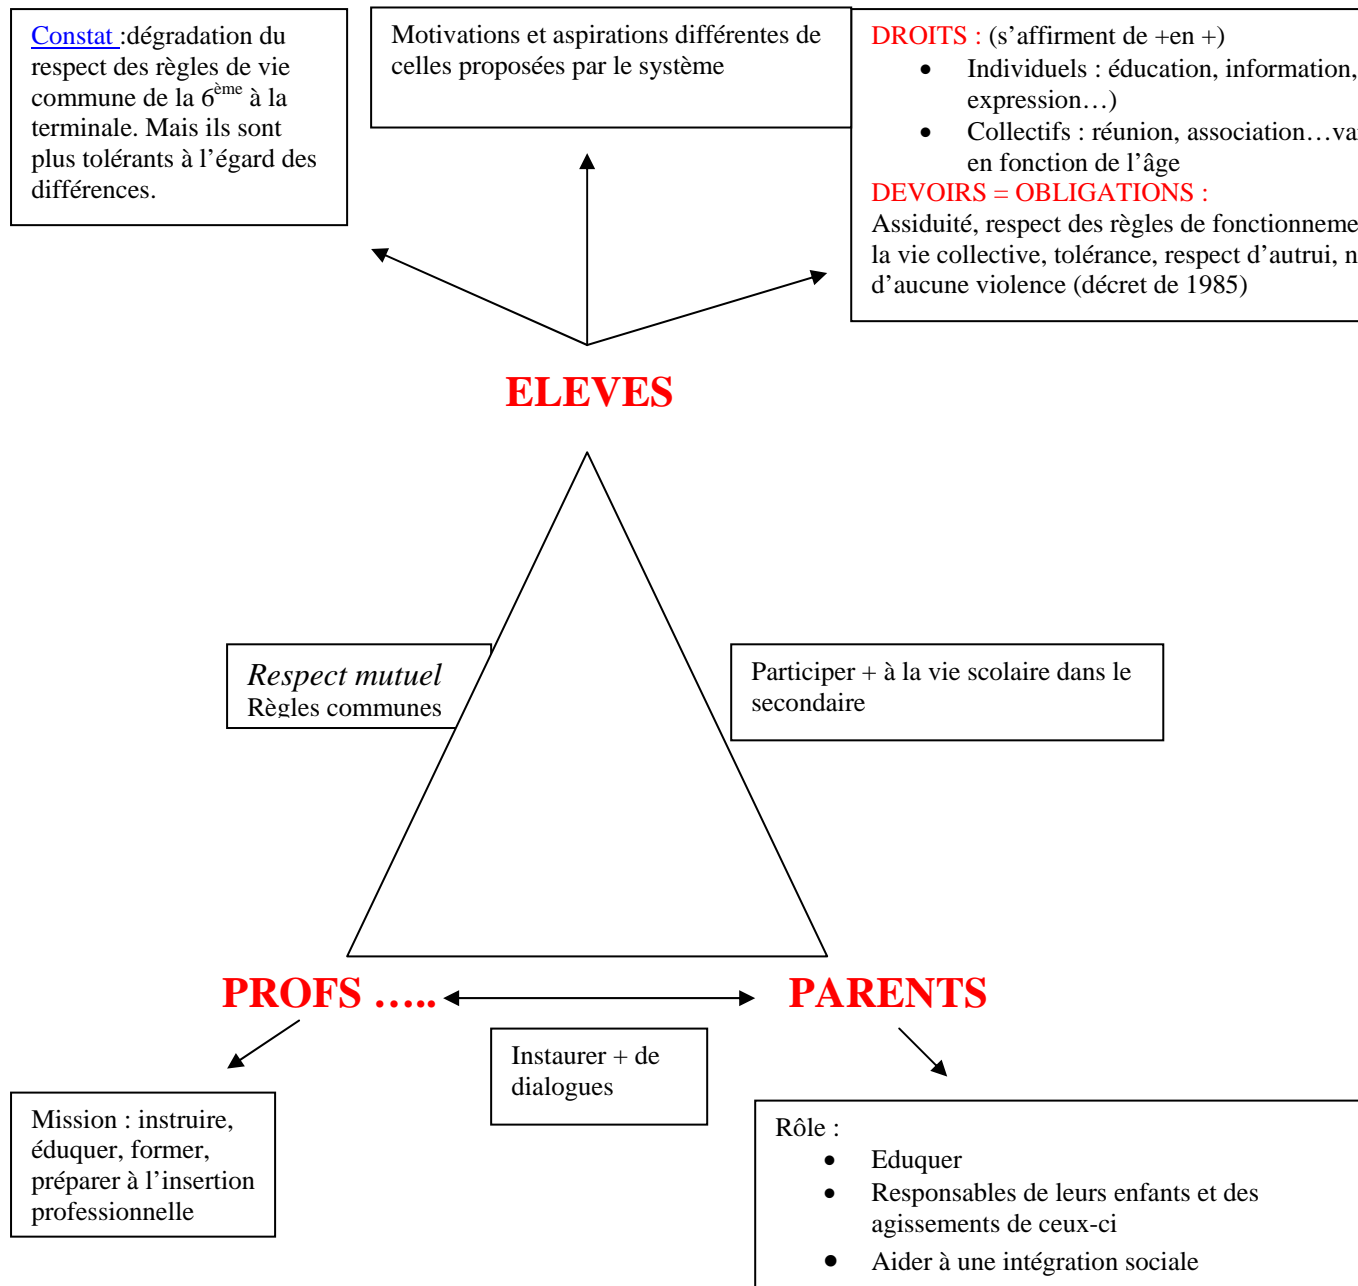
Constat :dégradation du respect des règles de vie commune de la 6$^{ème}$ à la terminale. Mais ils sont plus tolérants à l'égard des différences.

Motivations et aspirations différentes de celles proposées par le système

DROITS : (s'affirment de +en +)
- Individuels : éducation, information, expression…)
- Collectifs : réunion, association…va en fonction de l'âge

DEVOIRS = OBLIGATIONS :
Assiduité, respect des règles de fonctionneme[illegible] la vie collective, tolérance, respect d'autrui, n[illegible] d'aucune violence (décret de 1985)

ELEVES

Respect mutuel
Règles communes

Participer + à la vie scolaire dans le secondaire

PROFS …..

PARENTS

Instaurer + de dialogues

Mission : instruire, éduquer, former, préparer à l'insertion professionnelle

Rôle :
- Eduquer
- Responsables de leurs enfants et des agissements de ceux-ci
- Aider à une intégration sociale